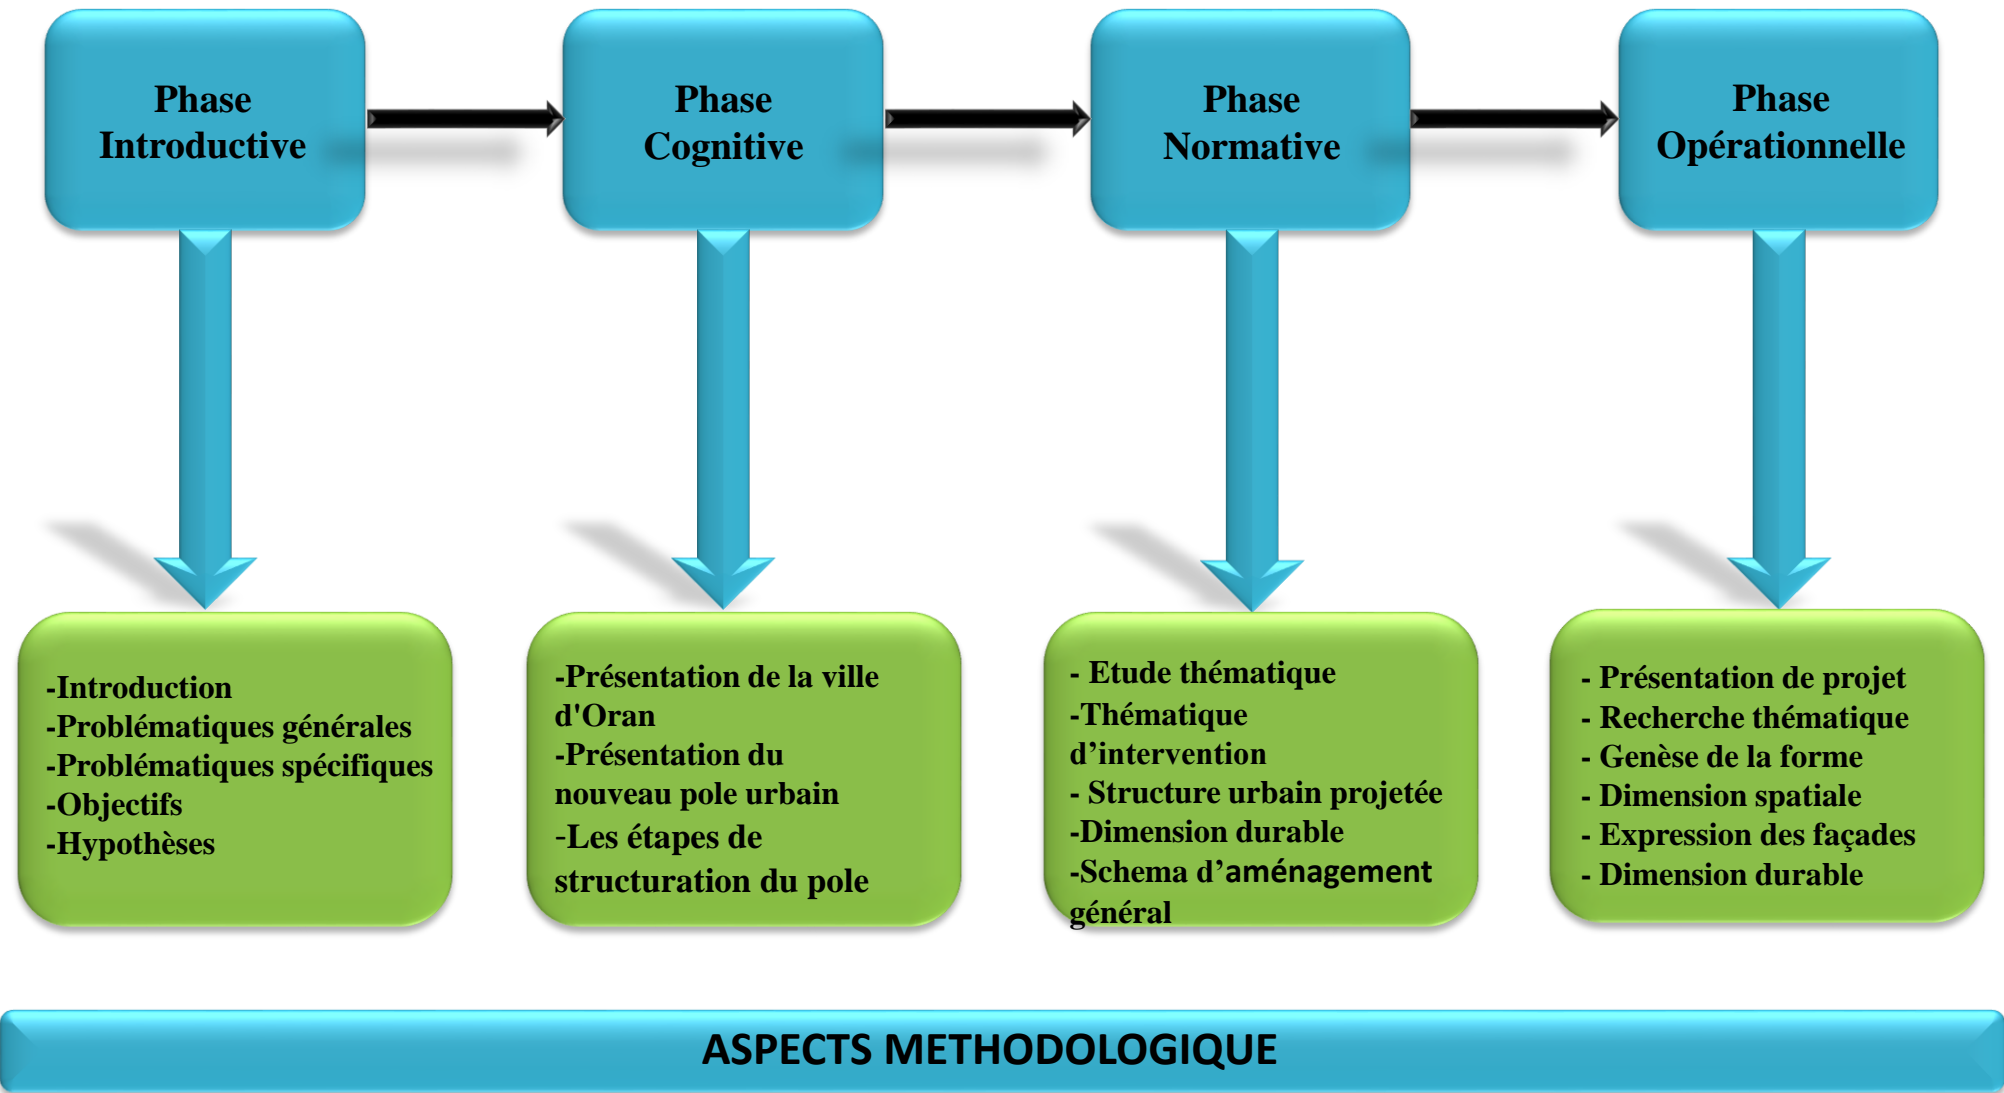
Phase Introductive

Phase Cognitive

Phase Normative

Phase Opérationnelle

-Introduction
-Problématiques générales
-Problématiques spécifiques
-Objectifs
-Hypothèses

-Présentation de la ville d'Oran
-Présentation du nouveau pole urbain
-Les étapes de structuration du pole

- Etude thématique
-Thématique d'intervention
- Structure urbain projetée
-Dimension durable
-Schema d'aménagement général

- Présentation de projet
- Recherche thématique
- Genèse de la forme
- Dimension spatiale
- Expression des façades
- Dimension durable

ASPECTS METHODOLOGIQUE